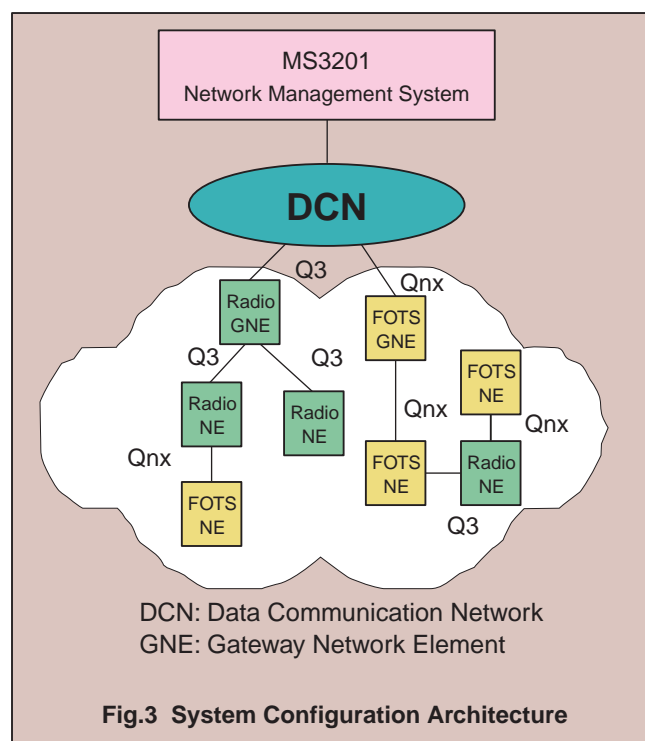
MS3201
Network Management System

DCN

Q3

Qnx

Radio GNE

FOTS GNE

Q3

Q3

Radio NE

Radio NE

FOTS NE

Qnx

Qnx

Qnx

FOTS NE

FOTS NE

Radio NE

Q3

DCN: Data Communication Network
GNE: Gateway Network Element

Fig.3 System Configuration Architecture